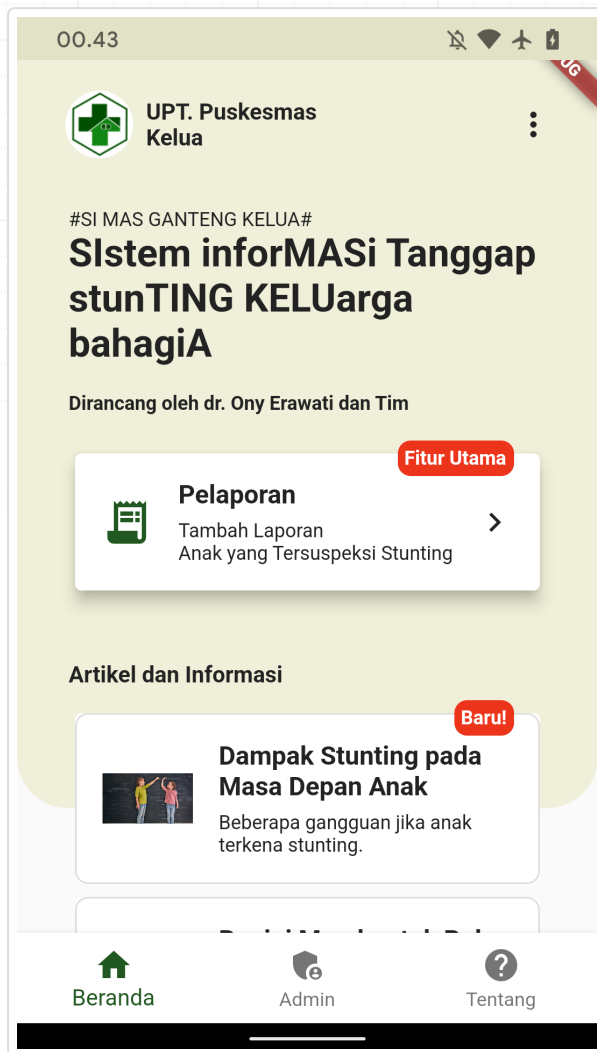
00.43

UG

UPT. Puskesmas Kelua

#SI MAS GANTENG KELUA#

SIstem inforMASi Tanggap stunTING KELUarga bahagiA

Dirancang oleh dr. Ony Erawati dan Tim

Fitur Utama

Pelaporan

Tambah Laporan
Anak yang Tersuspeksi Stunting

Artikel dan Informasi

Baru!

Dampak Stunting pada Masa Depan Anak

Beberapa gangguan jika anak terkena stunting.

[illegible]

Beranda

Admin

Tentang